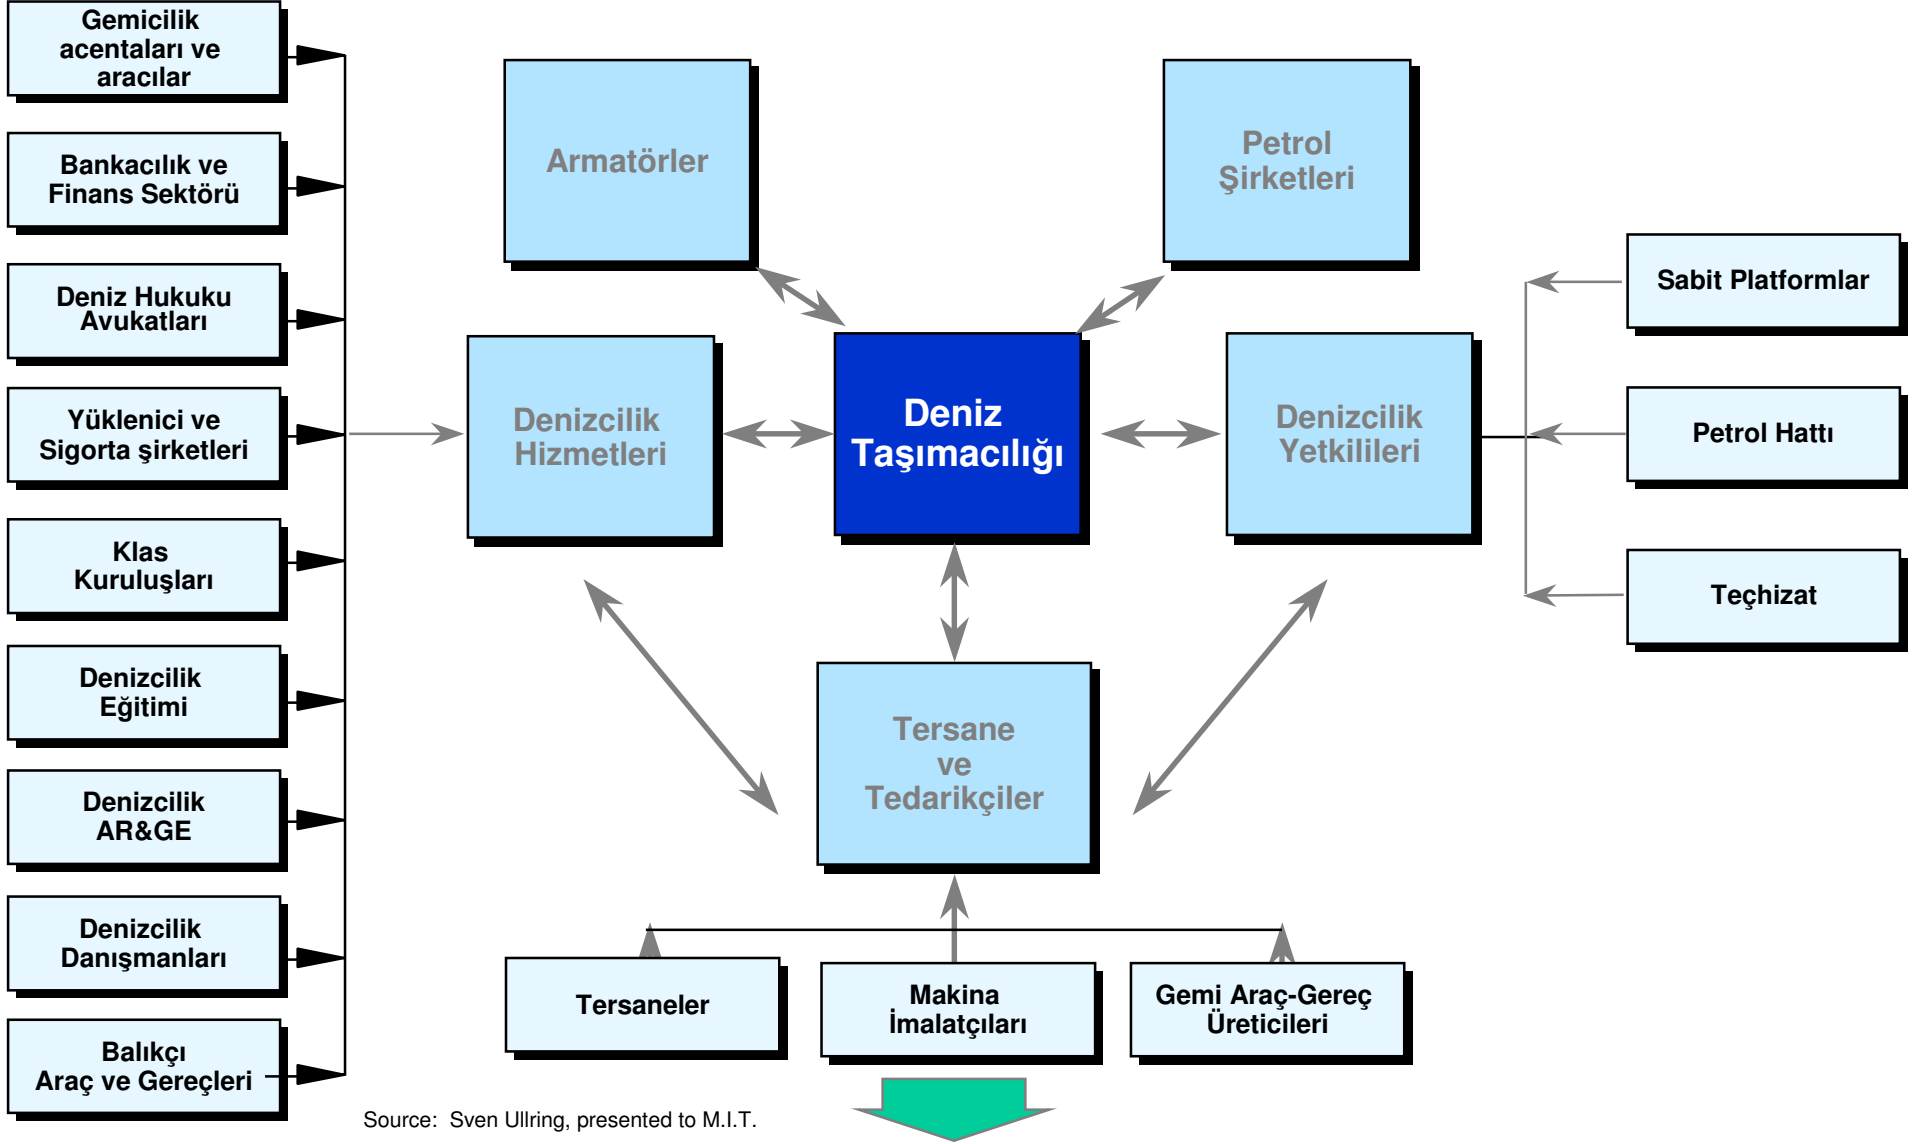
Gemicilik acentaları ve aracılar

Bankacılık ve Finans Sektörü

Deniz Hukuku Avukatları

Yüklenici ve Sigorta şirketleri

Klas Kuruluşları

Denizcilik Eğitimi

Denizcilik AR&GE

Denizcilik Danışmanları

Balıkçı Araç ve Gereçleri

Armatörler

Petrol Şirketleri

Denizcilik Hizmetleri

Deniz Taşımacılığı

Denizcilik Yetkilileri

Sabit Platformlar

Petrol Hattı

Teçhizat

Tersane ve Tedarikçiler

Tersaneler

Makina İmalatçıları

Gemi Araç-Gereç Üreticileri

Source: Sven Ullring, presented to M.I.T.